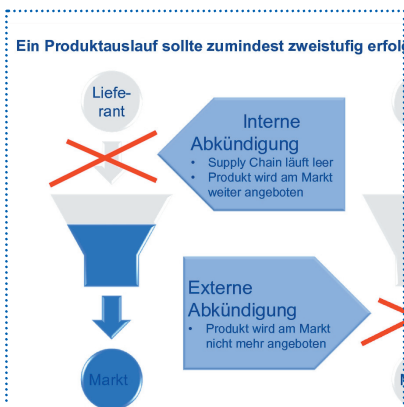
Ein Produktauslauf sollte zumindest zweistufig erfolg

Liefe-rant

Interne Abkündigung
• Supply Chain läuft leer
• Produkt wird am Markt weiter angeboten

Externe Abkündigung
• Produkt wird am Markt nicht mehr angeboten

Markt